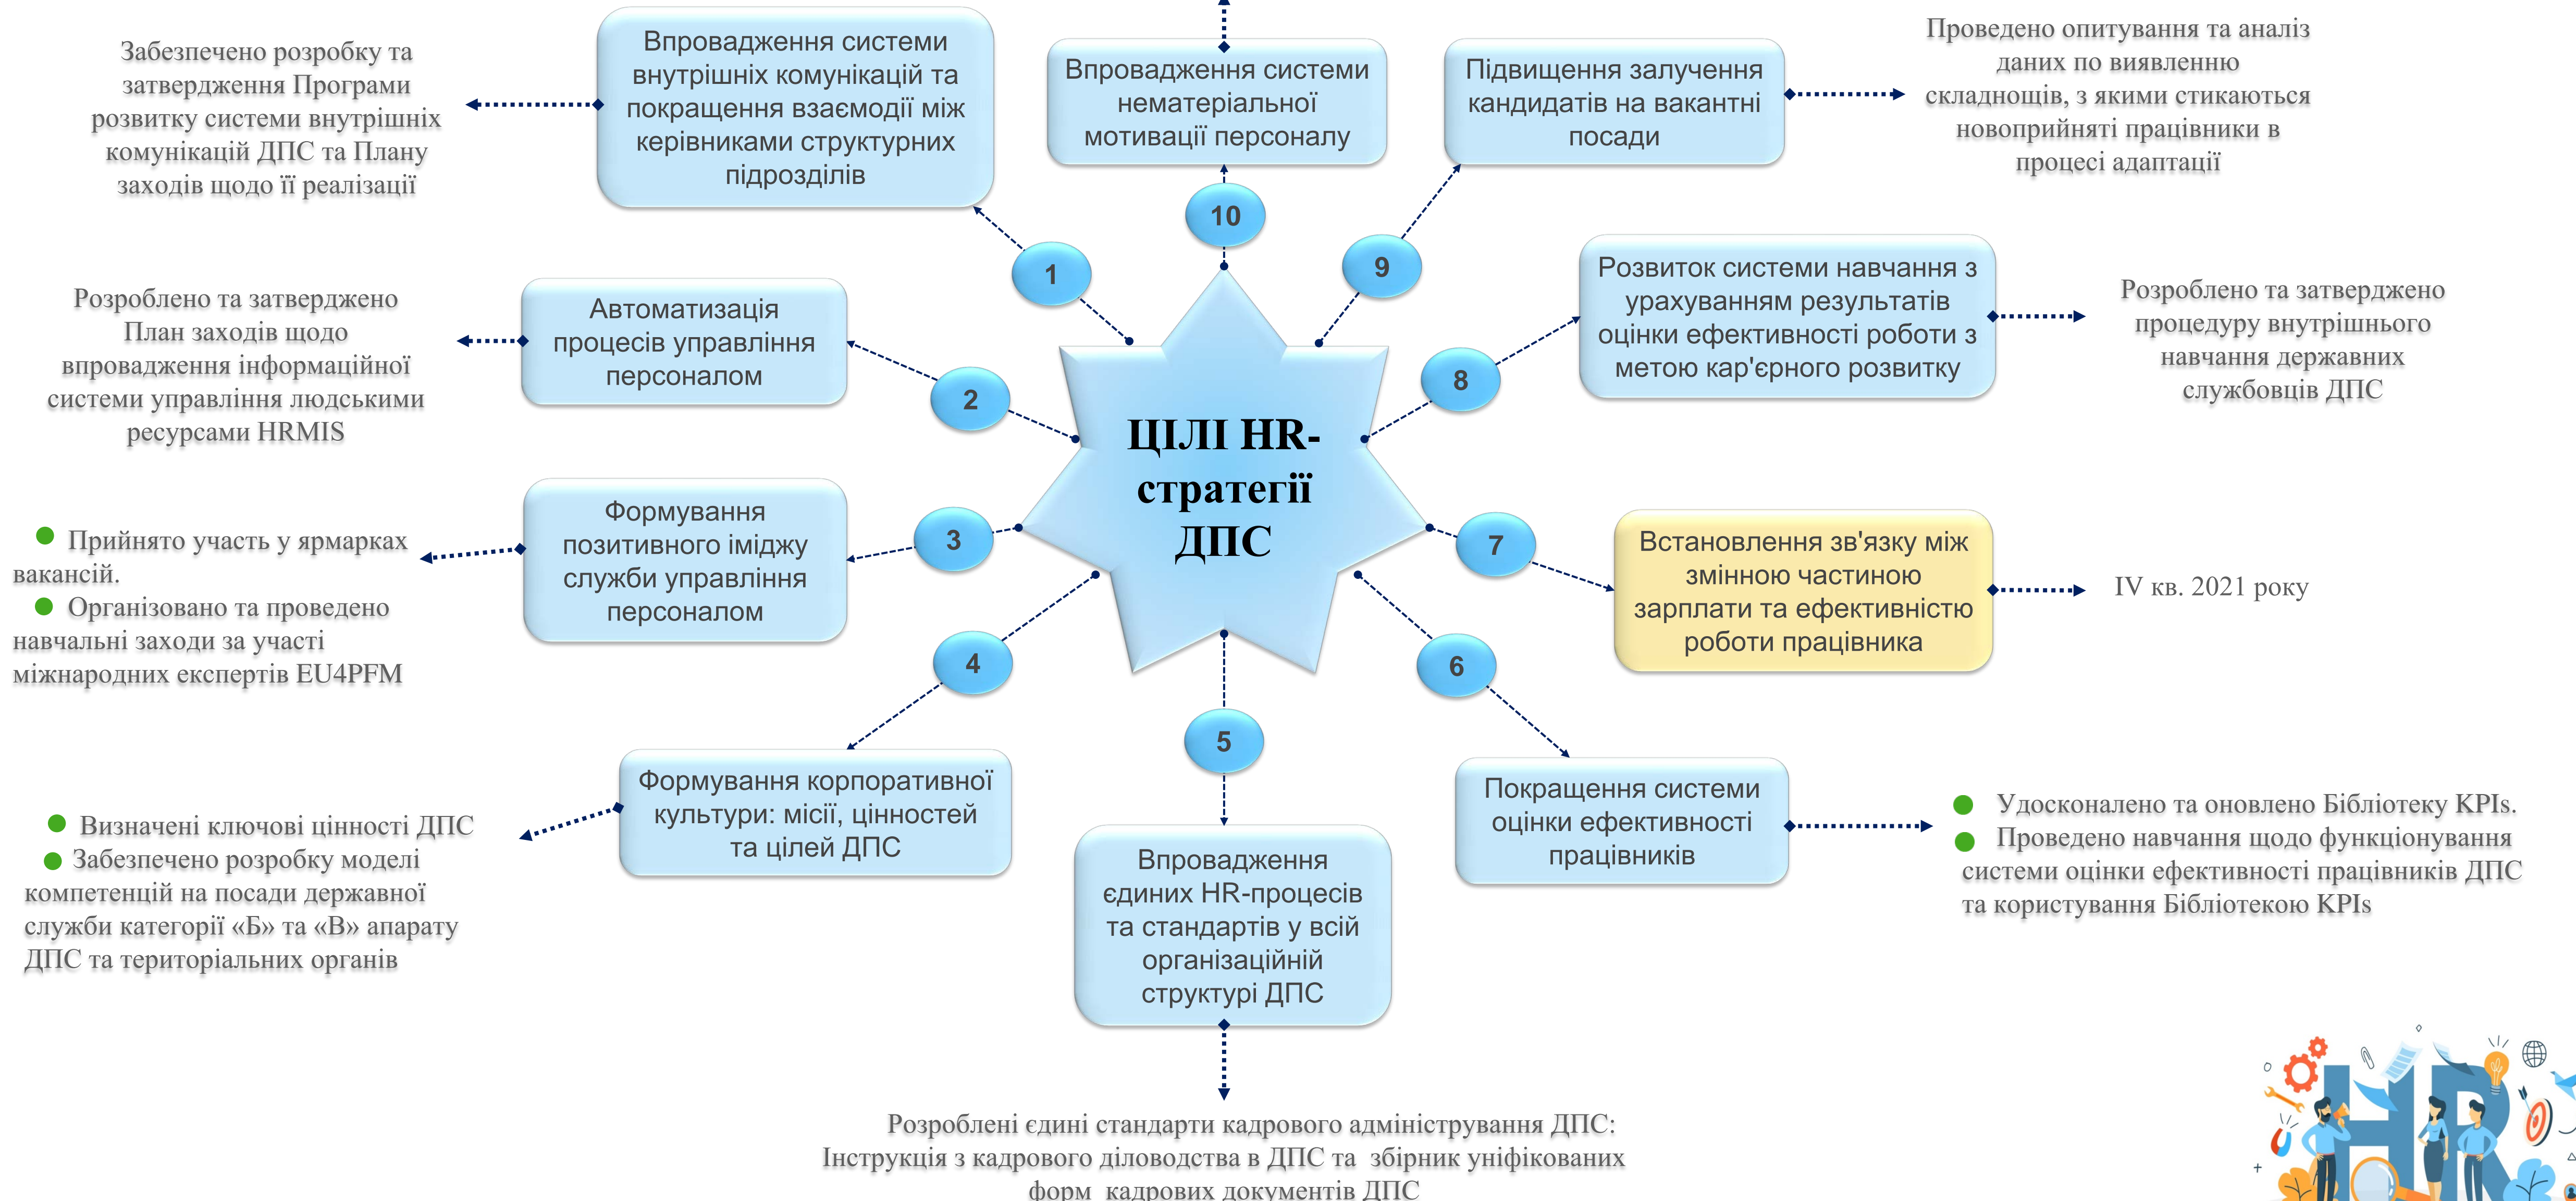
ЦІЛІ HR-стратегії ДПС

1

Впровадження системи внутрішніх комунікацій та покращення взаємодії між керівниками структурних підрозділів

Забезпечено розробку та затвердження Програми розвитку системи внутрішніх комунікацій ДПС та Плану заходів щодо її реалізації

2

Автоматизація процесів управління персоналом

Розроблено та затверджено План заходів щодо впровадження інформаційної системи управління людськими ресурсами HRMIS

3

Формування позитивного іміджу служби управління персоналом

Прийнято участь у ярмарках вакансій.

Організовано та проведено навчальні заходи за участі міжнародних експертів EU4PFM

4

Формування корпоративної культури: місії, цінностей та цілей ДПС

Визначені ключові цінності ДПС

Забезпечено розробку моделі компетенцій на посади державної служби категорії «Б» та «В» апарату ДПС та територіальних органів

5

Впровадження єдиних HR-процесів та стандартів у всій організаційній структурі ДПС

Розроблені єдині стандарти кадрового адміністрування ДПС: Інструкція з кадрового діловодства в ДПС та збірник уніфікованих форм кадрових документів ДПС

6

Покращення системи оцінки ефективності працівників

Удосконалено та оновлено Бібліотеку KPIs.

Проведено навчання щодо функціонування системи оцінки ефективності працівників ДПС та користування Бібліотекою KPIs

7

Встановлення зв'язку між змінною частиною зарплати та ефективністю роботи працівника

IV кв. 2021 року

8

Розвиток системи навчання з урахуванням результатів оцінки ефективності роботи з метою кар'єрного розвитку

Розроблено та затверджено процедуру внутрішнього навчання державних службовців ДПС

9

Підвищення залучення кандидатів на вакантні посади

Проведено опитування та аналіз даних по виявленню складнощів, з якими стикаються новоприйняті працівники в процесі адаптації

10

Впровадження системи нематеріальної мотивації персоналу

HR